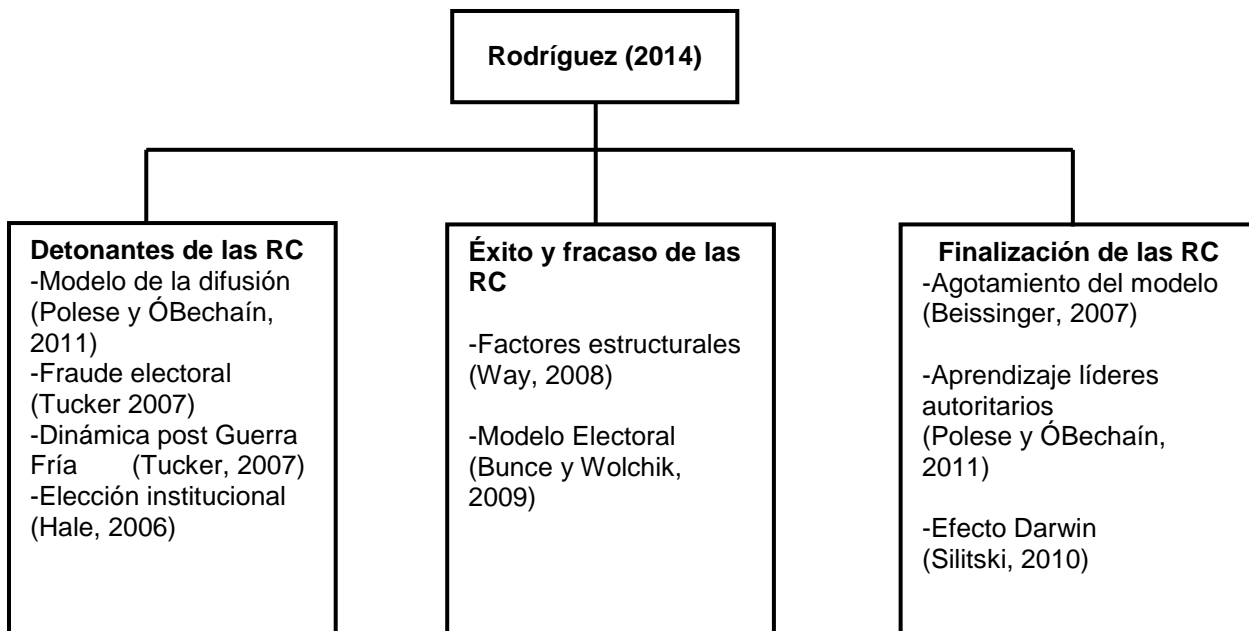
Rodríguez (2014)

Detonantes de las RC
-Modelo de la difusión (Polese y ÓBechaín, 2011)
-Fraude electoral (Tucker 2007)
-Dinámica post Guerra Fría (Tucker, 2007)
-Elección institucional (Hale, 2006)

Éxito y fracaso de las RC

-Factores estructurales (Way, 2008)

-Modelo Electoral (Bunce y Wolchik, 2009)

Finalización de las RC
-Agotamiento del modelo (Beissinger, 2007)

-Aprendizaje líderes autoritarios (Polese y ÓBechaín, 2011)

-Efecto Darwin (Silitski, 2010)